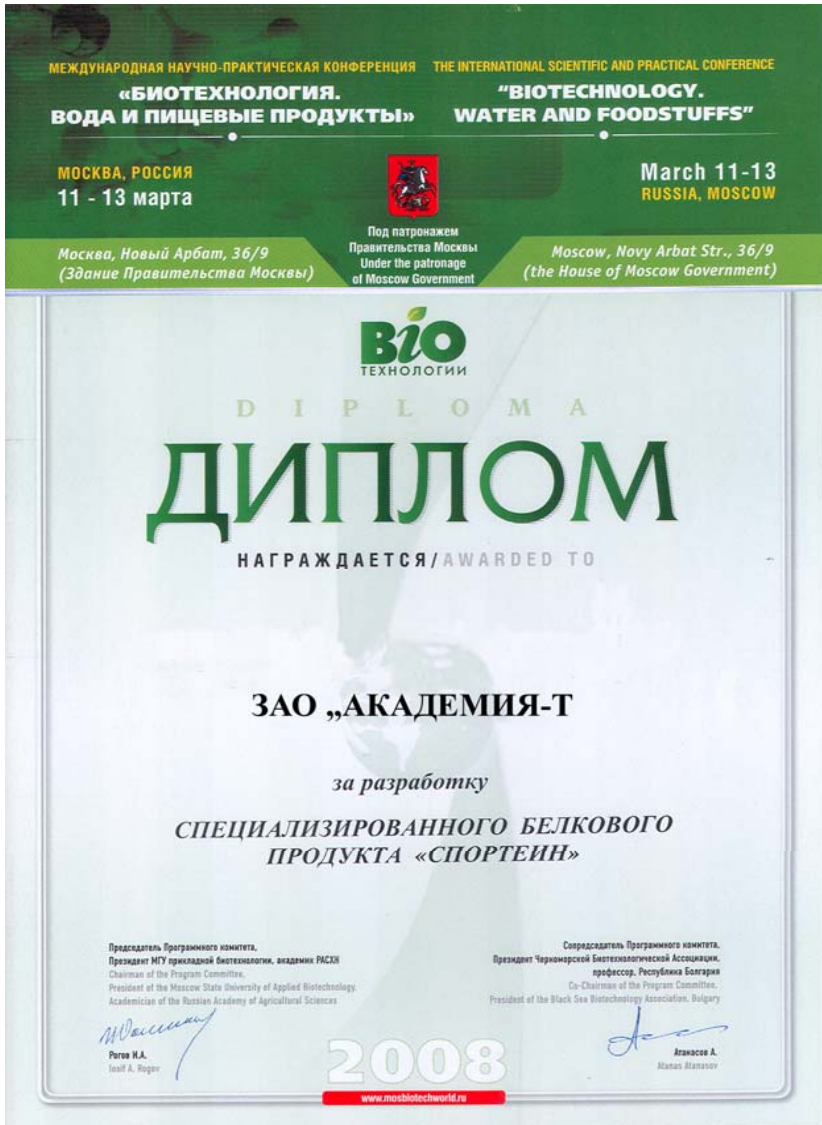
МЕЖДУНАРОДНАЯ НАУЧНО-ПРАКТИЧЕСКАЯ КОНФЕРЕНЦИЯ
«БИОТЕХНОЛОГИЯ. ВОДА И ПИЩЕВЫЕ ПРОДУКТЫ»

МОСКВА, РОССИЯ
11 - 13 марта

Москва, Новый Арбат, 36/9
(Здание Правительства Москвы)

THE INTERNATIONAL SCIENTIFIC AND PRACTICAL CONFERENCE
"BIOTECHNOLOGY. WATER AND FOODSTUFFS"

March 11-13
RUSSIA, MOSCOW

Moscow, Novy Arbat Str., 36/9
(the House of Moscow Government)

Под патронажем Правительства Москвы
Under the patronage of Moscow Government

BIO
ТЕХНОЛОГИИ

DIPLOMA

ДИПЛОМ

НАГРАЖДАЕТСЯ/AWARDED TO

ЗАО „АКАДЕМИЯ-Т

за разработку

СПЕЦИАЛИЗИРОВАННОГО БЕЛКОВОГО ПРОДУКТА «СПОРТЕИН»

Председатель Программного комитета,
Президент МГУ прикладной биотехнологии, академик РАСХН
Chairman of the Program Committee,
President of the Moscow State University of Applied Biotechnology,
Academician of the Russian Academy of Agricultural Sciences

Рогов И.А.
Iosif A. Rogov

Сопредседатель Программного комитета,
Президент Черноморской Биотехнологической Ассоциации,
профессор, Республика Болгария
Co-Chairman of the Program Committee,
President of the Black Sea Biotechnology Association, Bulgary

Атанасов А.
Atanas Atanasov

2008

www.mosbiotechworld.ru